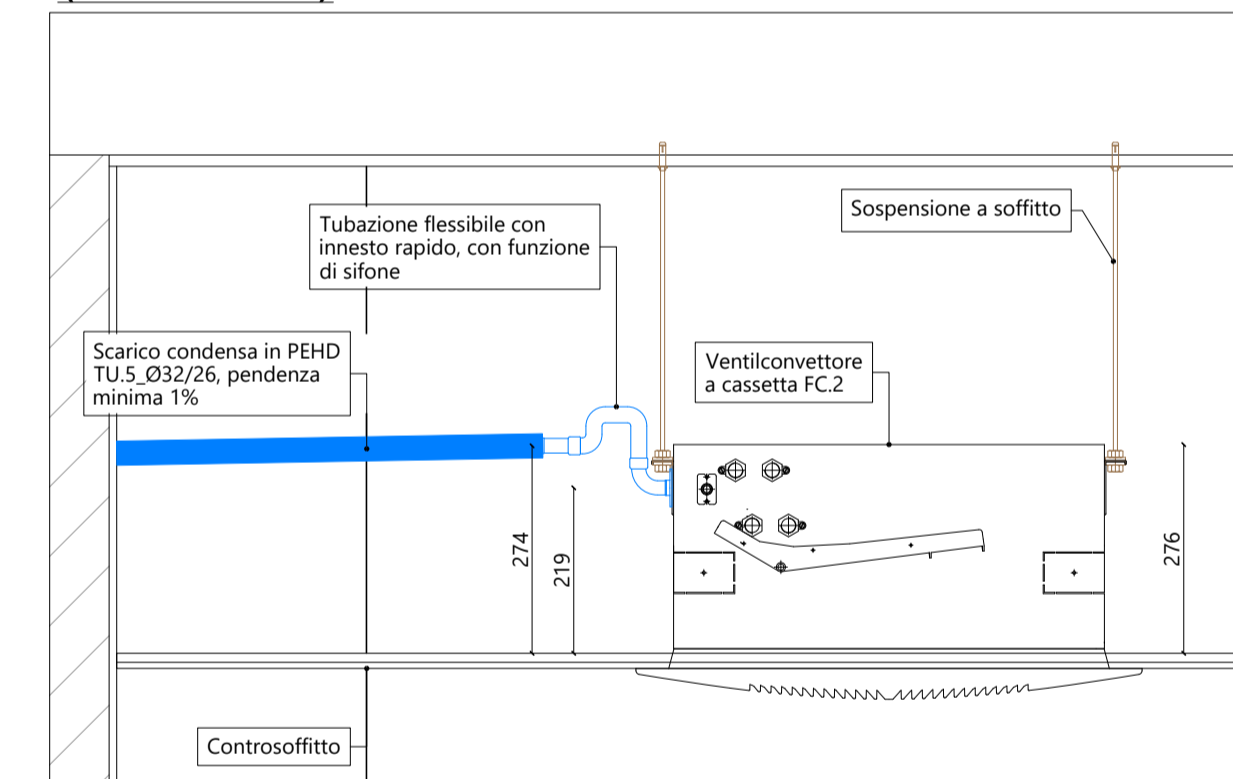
Tubazione flessibile con innesto rapido, con funzione di sifone

Sospensione a soffitto

Scarico condensa in PEHD TU.5_Ø32/26, pendenza minima 1%

Ventilconvettore a cassetta FC.2

274

219

276

Controsoffitto